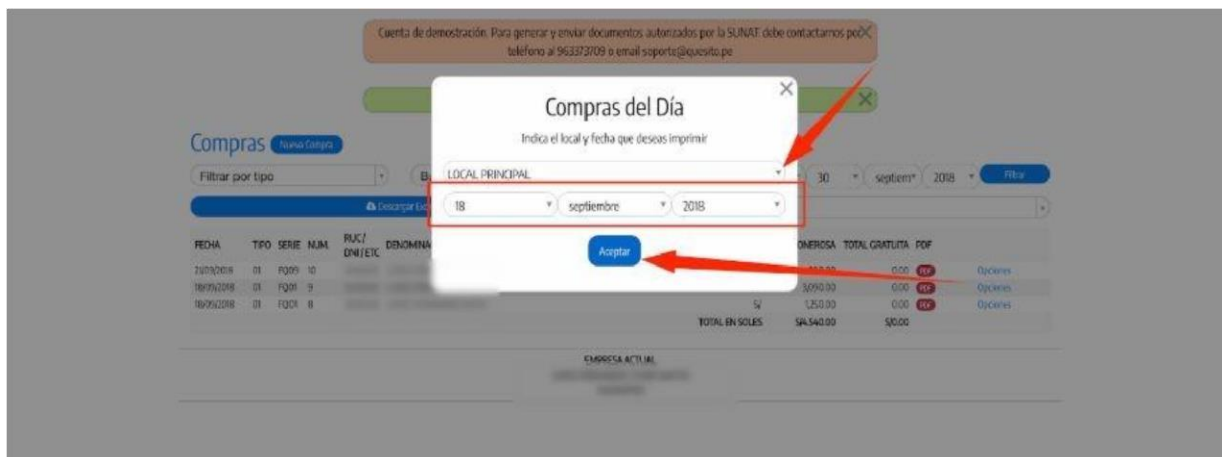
Cuenta de demostración. Para generar y enviar documentos autorizados por la SUNAT debe contactarnos por teléfono al 963373709 o email soporte@quesito.pe ×

Compras del Día

Indica el local y fecha que deseas imprimir

LOCAL PRINCIPAL

18 septiembre 2018

Aceptar

Compras Nueva Compra

Filtrar por tipo

B

30 septiem 2018 Filtrar

Descargar Ex

| FECHA | TIPO | SERIE | NUM. | RUC/ DNI/ETC | DENOMINA | | ONEROSA | TOTAL GRATUITA | PDF | |
|---|---|---|---|---|---|---|---|---|---|---|
| 21/09/2018 | 01 | FQ09 | 10 | | | | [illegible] | 0.00 | PDF | Opciones |
| 18/09/2018 | 01 | FQ01 | 9 | | | | 3,090.00 | 0.00 | PDF | Opciones |
| 18/09/2018 | 01 | FQ01 | 8 | | | S/ | 1,250.00 | 0.00 | PDF | Opciones |
| | | | | | | TOTAL EN SOLES | S/4,540.00 | S/0.00 | | |

EMPRESA ACTUAL